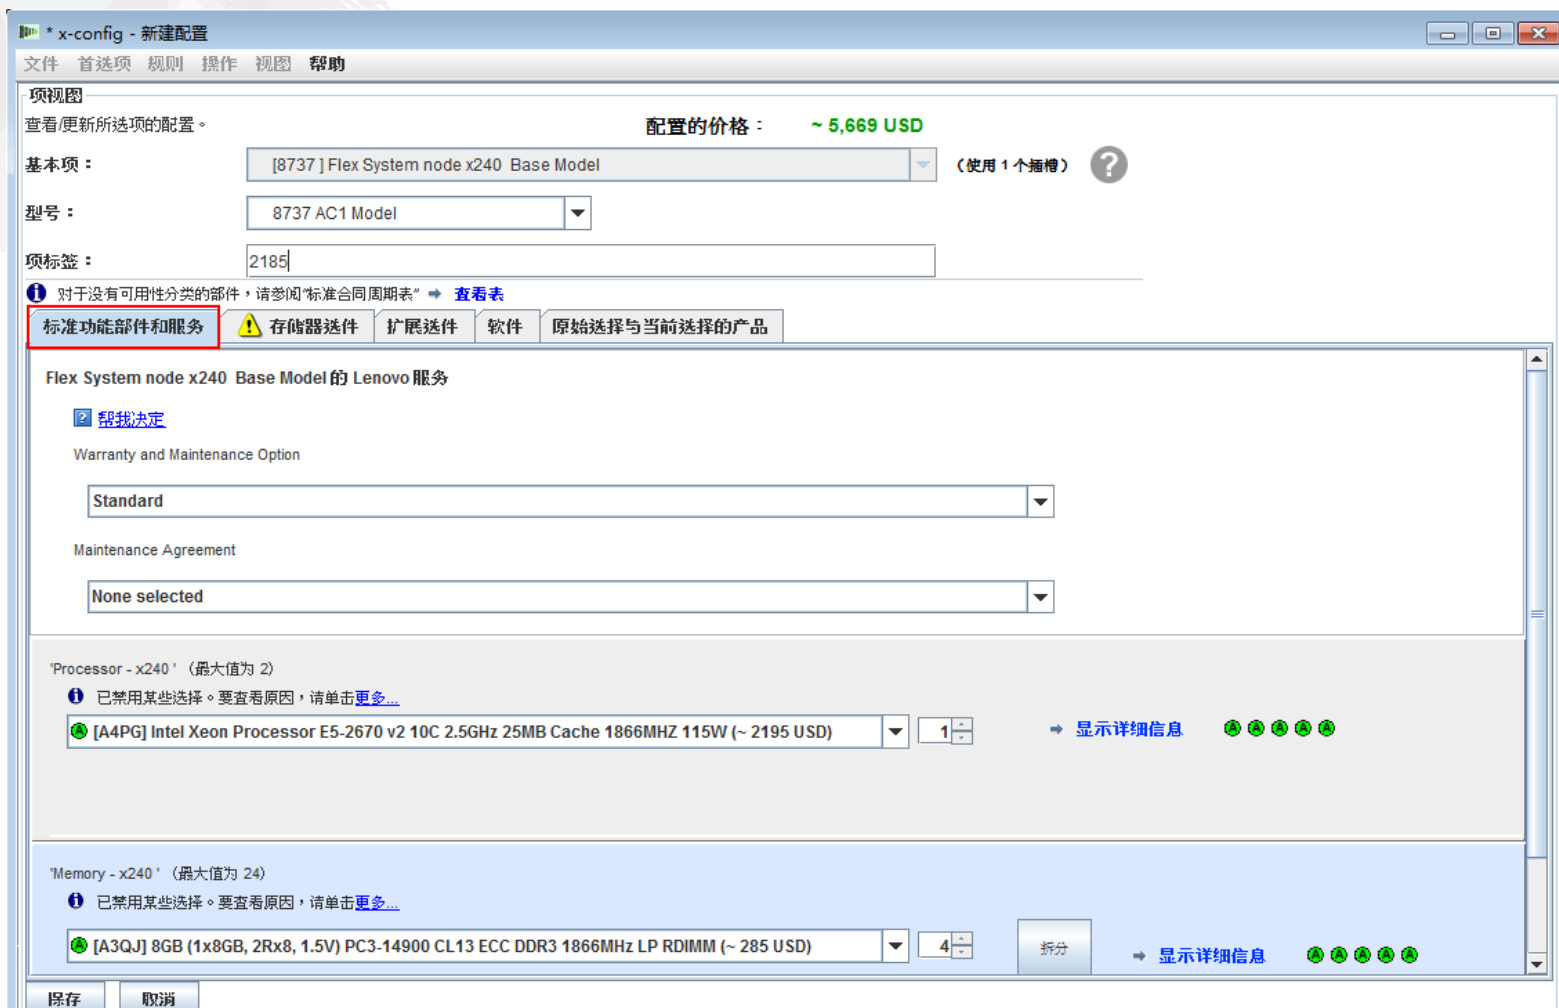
* x-config - 新建配置

文件 首选项 规则 操作 视图 帮助

项视图

查看/更新所选项的配置。

配置的价格： ~ 5,669 USD

基本项： [8737 ] Flex System node x240 Base Model （使用 1 个插槽）

型号： 8737 AC1 Model

项标签： 2185

对于没有可用性分类的部件，请参阅"标准合同周期表" 查看表

标准功能部件和服务 | 存储器选件 | 扩展选件 | 软件 | 原始选择与当前选择的产品

Flex System node x240 Base Model 的 Lenovo 服务

帮我决定

Warranty and Maintenance Option

Standard

Maintenance Agreement

None selected

'Processor - x240'（最大值为 2）

已禁用某些选择。要查看原因，请单击更多...

[A4PG] Intel Xeon Processor E5-2670 v2 10C 2.5GHz 25MB Cache 1866MHZ 115W (~ 2195 USD) 1

显示详细信息 A A A A A

'Memory - x240'（最大值为 24）

已禁用某些选择。要查看原因，请单击更多...

[A3QJ] 8GB (1x8GB, 2Rx8, 1.5V) PC3-14900 CL13 ECC DDR3 1866MHz LP RDIMM (~ 285 USD) 4

拆分

显示详细信息 A A A A A

保存 取消